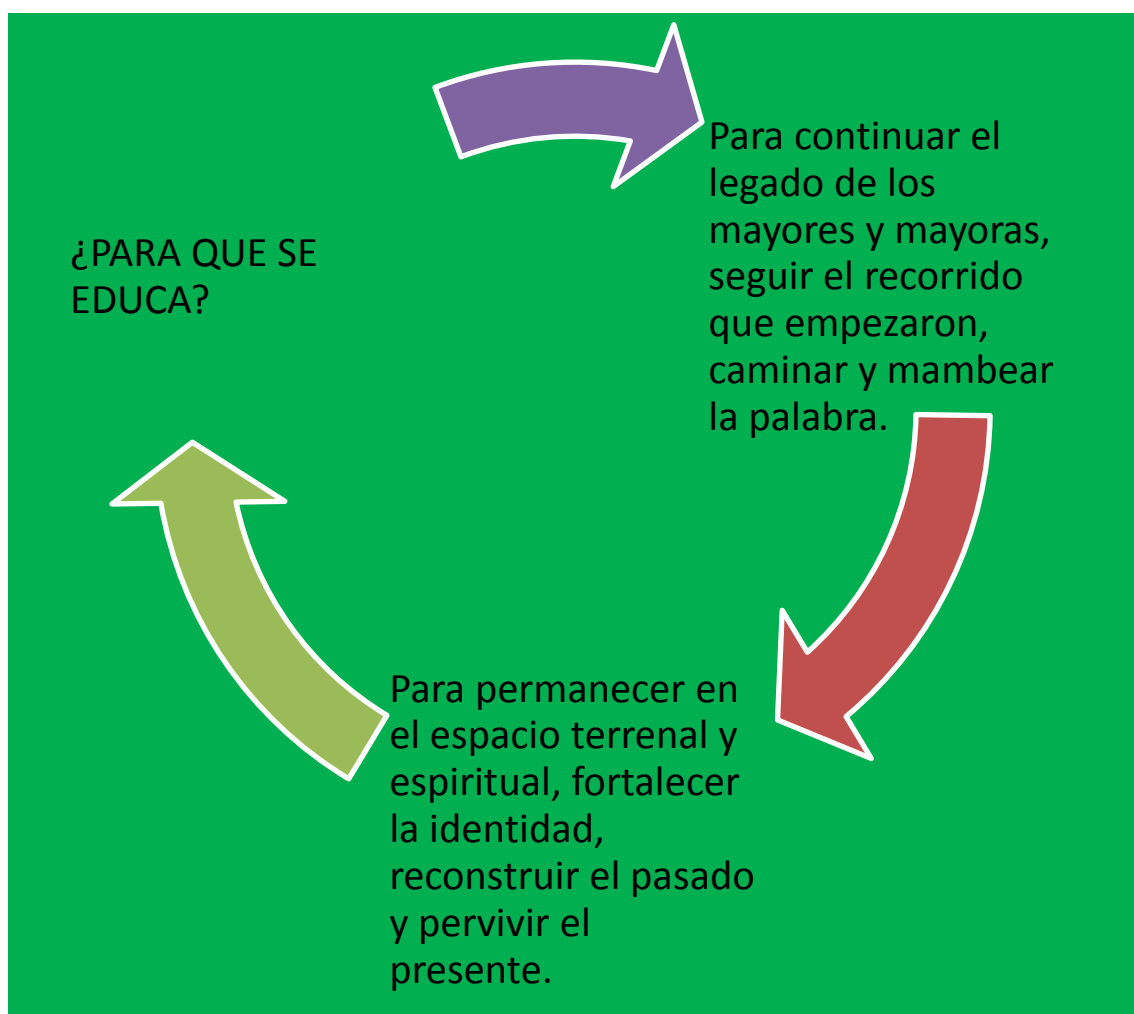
¿PARA QUE SE EDUCA?

Para continuar el legado de los mayores y mayoras, seguir el recorrido que empezaron, caminar y mambear la palabra.

Para permanecer en el espacio terrenal y espiritual, fortalecer la identidad, reconstruir el pasado y pervivir el presente.